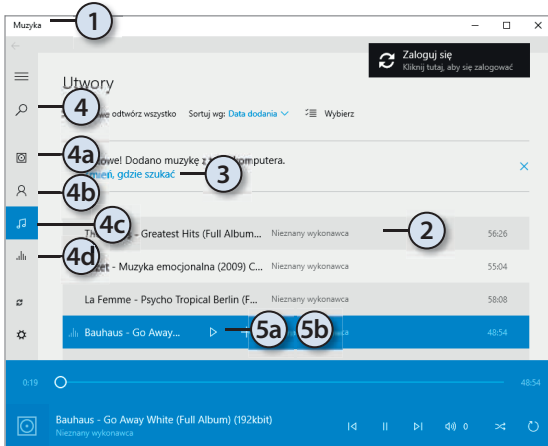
Muzyka

1

Zaloguj się
Kliknij tutaj, aby się zalogować

Utwory

4

odtwórz wszystko Sortuj wg: Data dodania Wybierz

4a

owe! Dodano muzykę z komputera.
mień, gdzie szukać

3

4b

4c

Th - Greatest Hits (Full Album... Nieznany wykonawca 56:26

2

4d

zet - Muzyka emocjonalna (2009) C... Nieznany wykonawca 55:04

La Femme - Psycho Tropical Berlin (F... Nieznany wykonawca 58:08

Bauhaus - Go Away...

5a

5b

48:54

0:19

48:54

Bauhaus - Go Away White (Full Album) (192kbit)
Nieznany wykonawca

0